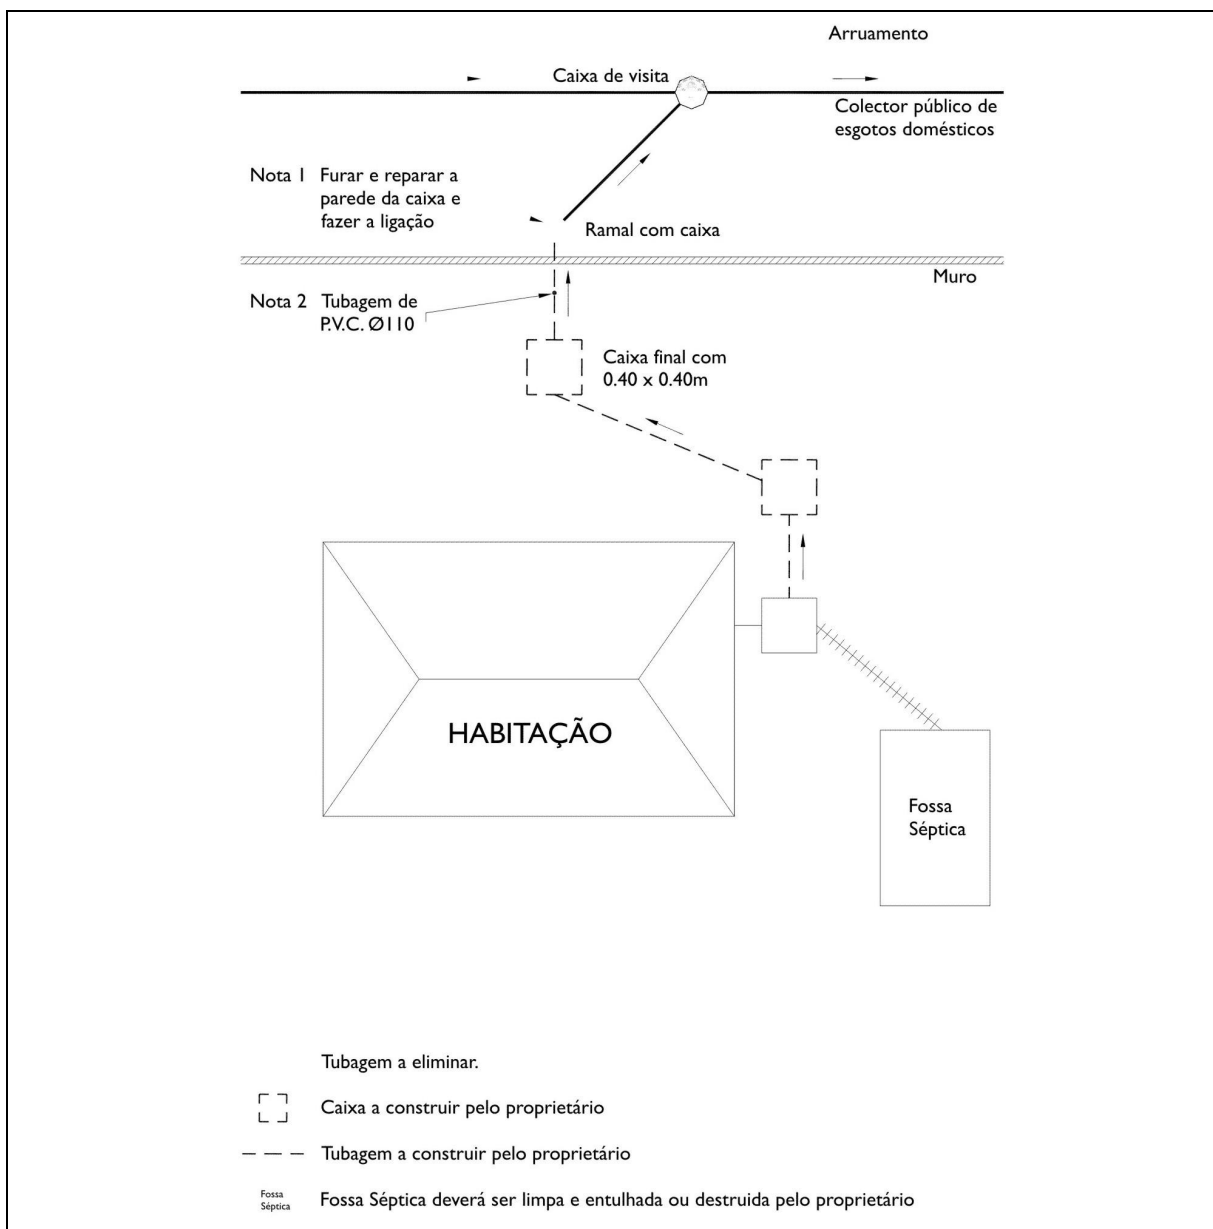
Arruamento

Caixa de visita

Colector público de esgotos domésticos

Nota I Furar e reparar a parede da caixa e fazer a ligação

Ramal com caixa

Muro

Nota 2 Tubagem de P.V.C. Ø110

Caixa final com 0.40 x 0.40m

HABITAÇÃO

Fossa Séptica

Tubagem a eliminar.

Caixa a construir pelo proprietário

Tubagem a construir pelo proprietário

Fossa Séptica

Fossa Séptica deverá ser limpa e entulhada ou destruida pelo proprietário